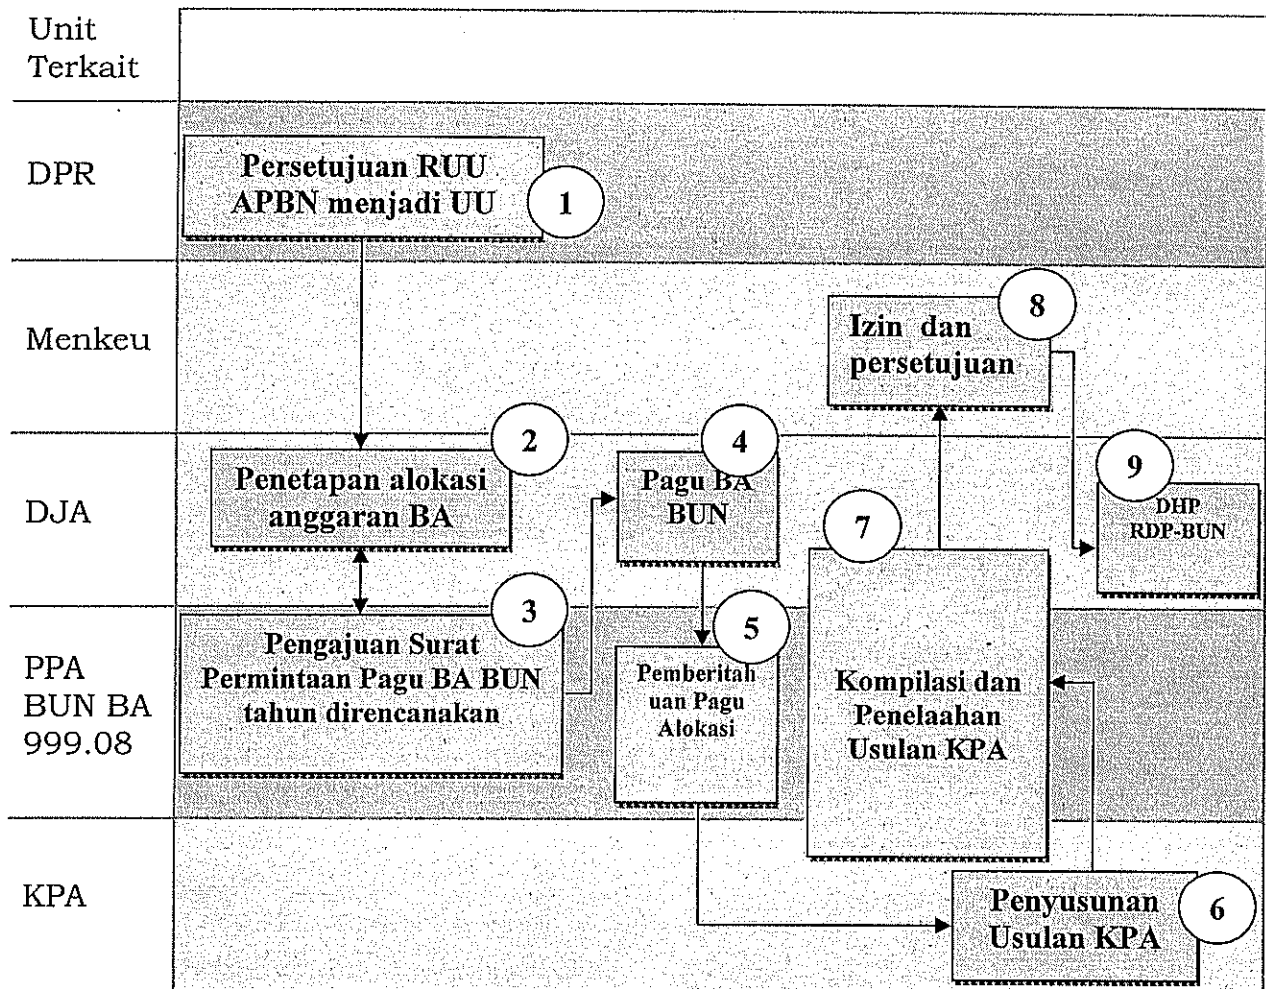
Unit Terkait

DPR

Persetujuan RUU APBN menjadi UU

1

Menkeu

Izin dan persetujuan

8

DJA

2

Penetapan alokasi anggaran BA

4

Pagu BA BUN

7

9

DHP RDP-BUN

PPA BUN BA 999.08

3

Pengajuan Surat Permintaan Pagu BA BUN tahun direncanakan

5

Pemberitahuan Pagu Alokasi

Kompilasi dan Penelaahan Usulan KPA

KPA

Penyusunan Usulan KPA

6